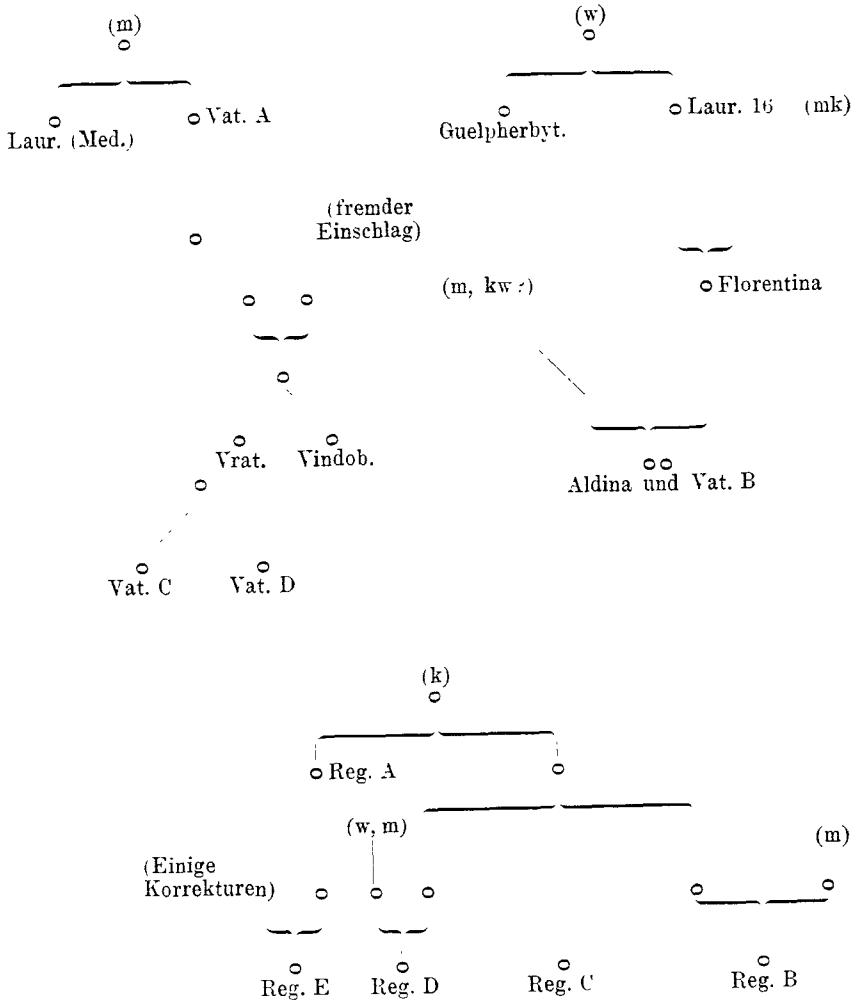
(m)

Laur. (Med.) Vat. A

(w)

Guelpherbyt. Laur. 16 (mk)

(fremder Einschlag)

(m, kw ?)

Florentina

Vrat. Vindob.

Aldina und Vat. B

Vat. C Vat. D

(k)

Reg. A

(w, m)

(m)

(Einige Korrekturen)

Reg. E Reg. D Reg. C Reg. B